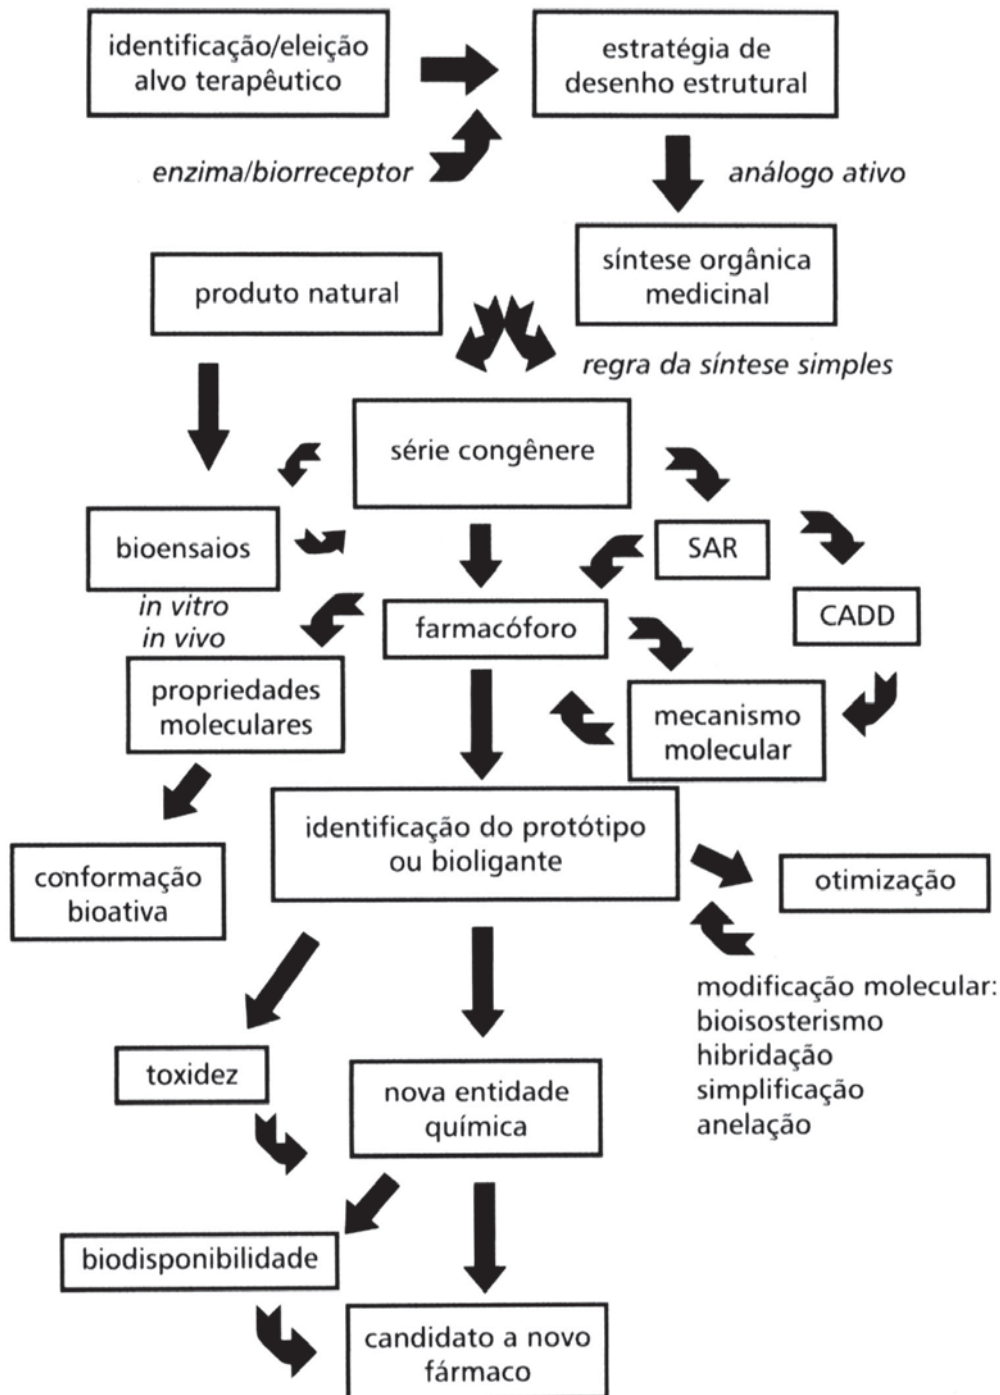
identificação/eleição alvo terapêutico

estratégia de desenho estrutural

enzima/biorreceptor

análogo ativo

síntese orgânica medicinal

produto natural

regra da síntese simples

série congênere

bioensaios

in vitro
in vivo

SAR

CADD

farmacóforo

propriedades moleculares

mecanismo molecular

identificação do protótipo ou bioligante

conformação bioativa

otimização

modificação molecular:
bioisosterismo
hibridação
simplificação
anelação

toxidez

nova entidade química

biodisponibilidade

candidato a novo fármaco